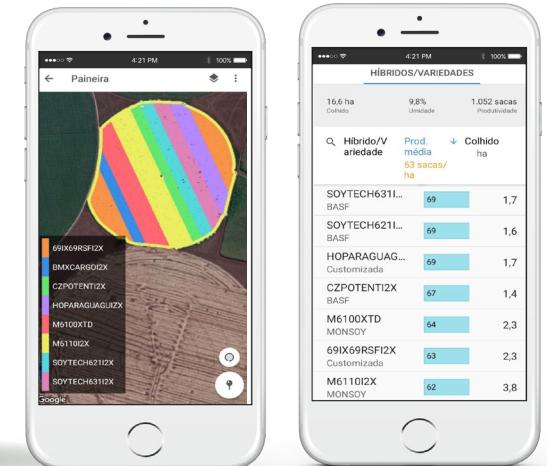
4:21 PM 100%

Paineira

69IX69RSFI2X
BMXCARGOI2X
CZPOTENTI2X
HOPARAGUAGUI2X
M6100XTD
M6110I2X
SOYTECH621I2X
SOYTECH631I2X

Google

4:21 PM 100%

HÍBRIDOS/VARIEDADES

16,6 ha
Colhido

9,8%
Umidade

1.052 sacas
Produtividade

Híbrido/Variedade

Prod. média
63 sacas/ha

Colheito ha

| | | |
|---|---|---|
| SOYTECH631I... BASF | 69 | 1,7 |
| SOYTECH621I... BASF | 69 | 1,6 |
| HOPARAGUAG... Customizada | 69 | 1,7 |
| CZPOTENTI2X BASF | 67 | 1,4 |
| M6100XTD MONSOY | 64 | 2,3 |
| 69IX69RSFI2X Customizada | 63 | 2,3 |
| M6110I2X MONSOY | 62 | 3,8 |